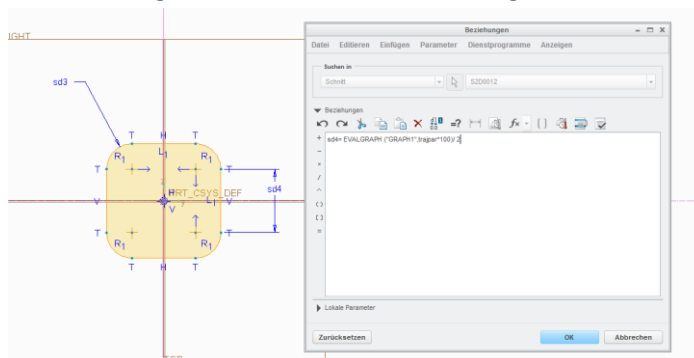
IGHT

sd3

T H T
R1 L1
T
PRT_CSYS_DEF sd4
V V
T L1 T
T
R1
T H T

Beziehungen

Datei Editieren Einfügen Parameter Dienstprogramme Anzeigen

Suchen in

Schnitt

S2D0012

Beziehungen

+
−
×
/
^
( )
[ ]
=

sd4= EVALGRAPH ("GRAPH1",trajpar*100)/ 2

Lokale Parameter

Zurücksetzen

OK

Abbrechen

FSR